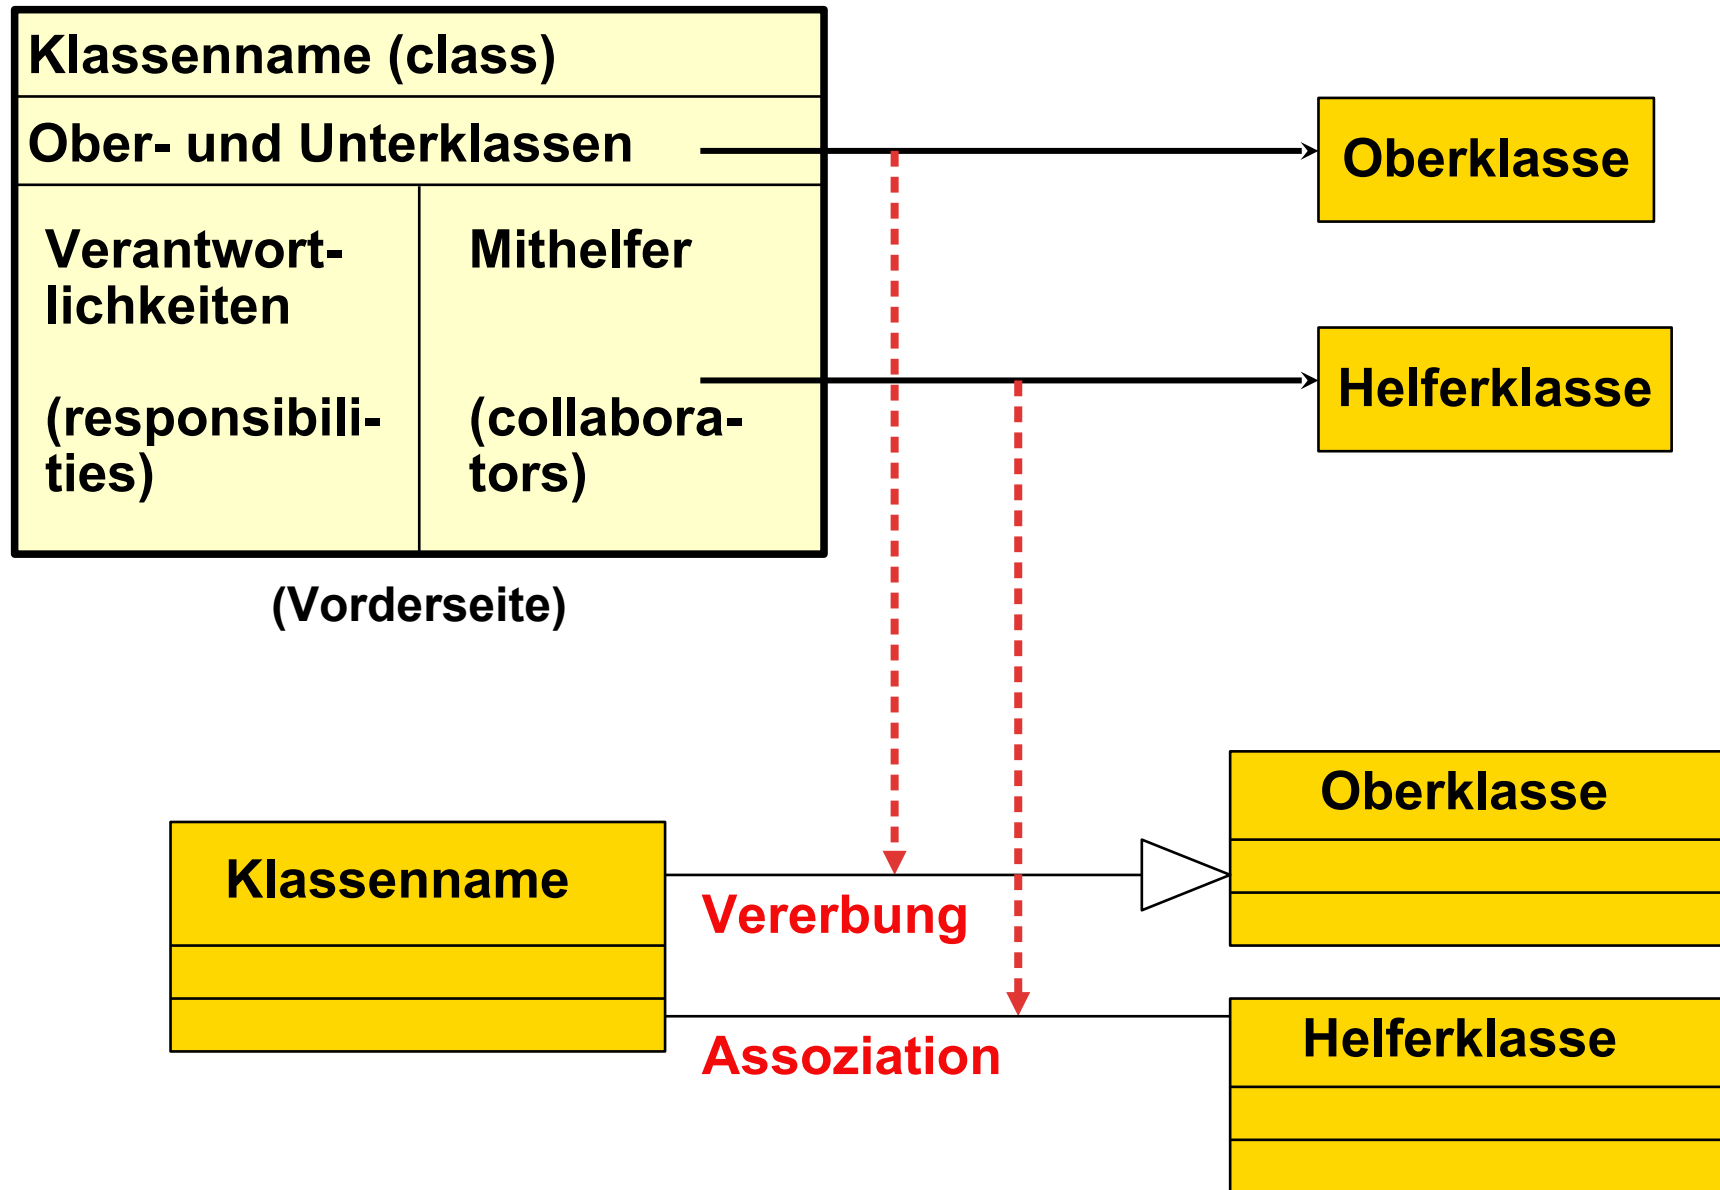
Klassenname (class)

Ober- und Unterklassen

Verantwortlichkeiten

(responsibilities)

Mithelfer

(collaborators)

(Vorderseite)

Oberklasse

Helferklasse

Klassenname

Vererbung

Assoziation

Oberklasse

Helferklasse